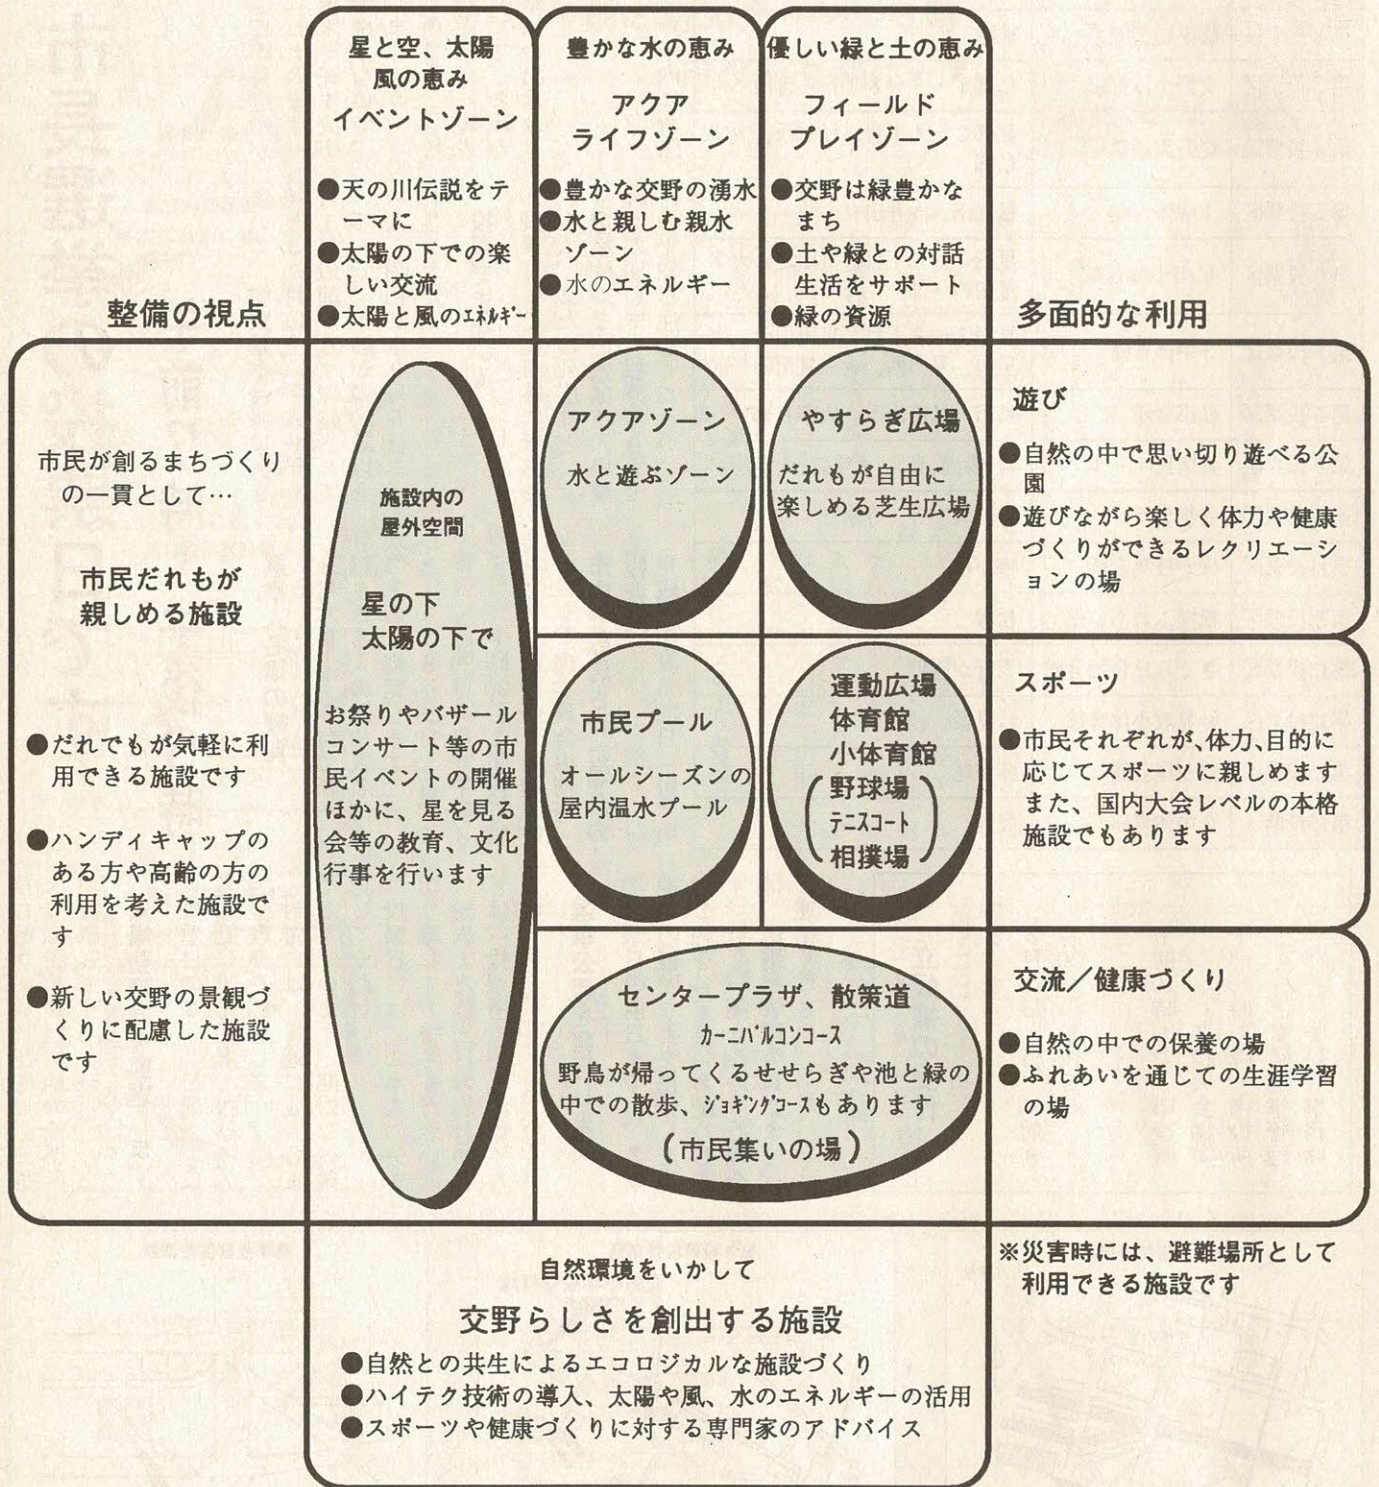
星と空、太陽
風の恵み
イベントゾーン

●天の川伝説をテーマに
●太陽の下での楽しい交流
●太陽と風のｴﾈﾙｷﾞｰ

豊かな水の恵み
アクア
ライフゾーン

●豊かな交野の湧水
●水と親しむ親水ゾーン
●水のエネルギー

優しい緑と土の恵み
フィールド
プレイゾーン

●交野は緑豊かなまち
●土や緑との対話生活をサポート
●緑の資源

整備の視点

多面的な利用

市民が創るまちづくりの一貫として…

市民だれもが
親しめる施設

●だれでもが気軽に利用できる施設です

●ハンディキャップのある方や高齢の方の利用を考えた施設です

●新しい交野の景観づくりに配慮した施設です

施設内の
屋外空間

星の下
太陽の下で

お祭りやバザールコンサート等の市民イベントの開催ほかに、星を見る会等の教育、文化行事を行います

アクアゾーン
水と遊ぶゾーン

やすらぎ広場
だれもが自由に楽しめる芝生広場

市民プール
オールシーズンの屋内温水プール

運動広場
体育館
小体育館
（野球場
ﾃﾆｽｺｰﾄ
相撲場）

センタープラザ、散策道
ｶｰﾆﾊﾞﾙｺﾝｺｰｽ
野鳥が帰ってくるせせらぎや池と緑の中での散歩、ｼﾞｮｷﾞﾝｸﾞｺｰｽもあります
（市民集いの場）

遊び
●自然の中で思い切り遊べる公園
●遊びながら楽しく体力や健康づくりができるレクリエーションの場

スポーツ
●市民それぞれが、体力、目的に応じてスポーツに親しめます　また、国内大会レベルの本格施設でもあります

交流／健康づくり
●自然の中での保養の場
●ふれあいを通じての生涯学習の場

自然環境をいかして
交野らしさを創出する施設
●自然との共生によるエコロジカルな施設づくり
●ハイテク技術の導入、太陽や風、水のエネルギーの活用
●スポーツや健康づくりに対する専門家のアドバイス

※災害時には、避難場所として利用できる施設です